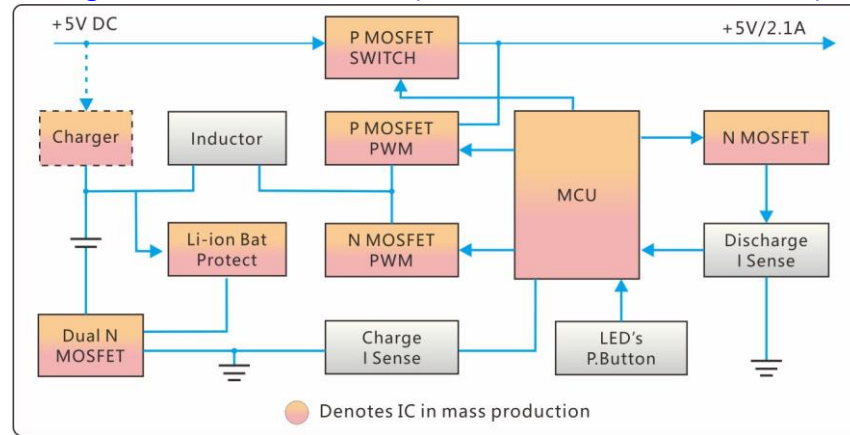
+5V DC

P MOSFET SWITCH

+5V/2.1A

Charger

Inductor

P MOSFET PWM

MCU

N MOSFET

Li-ion Bat Protect

N MOSFET PWM

Discharge I Sense

Dual N MOSFET

Charge I Sense

LED's P.Button

Denotes IC in mass production